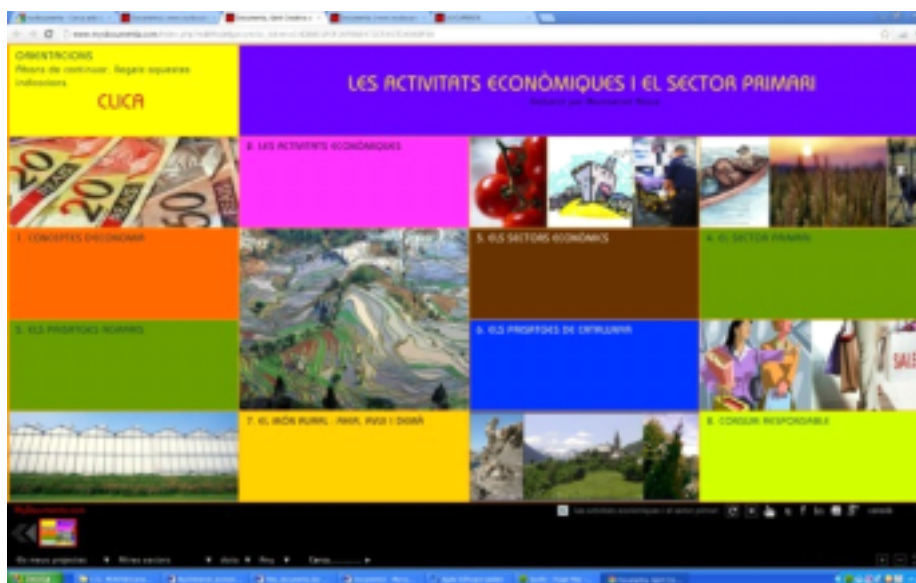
ORIENTACIONS
Abans de continuar, llegeix aquestes indicacions
CLICA

LES ACTIVITATS ECONÒMIQUES I EL SECTOR PRIMARI

2. LES ACTIVITATS ECONÒMIQUES

1. CONCEPTES D'ECONOMIA

3. ELS SECTORS ECONÒMICS

4. EL SECTOR PRIMARI

5. ELS PAISATGES AGRARIS

6. ELS PAISATGES DE CATALUNYA

7. EL MÓN RURAL : AHIR, AVUI I DEMÀ

8. CONSUM RESPONSABLE

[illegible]